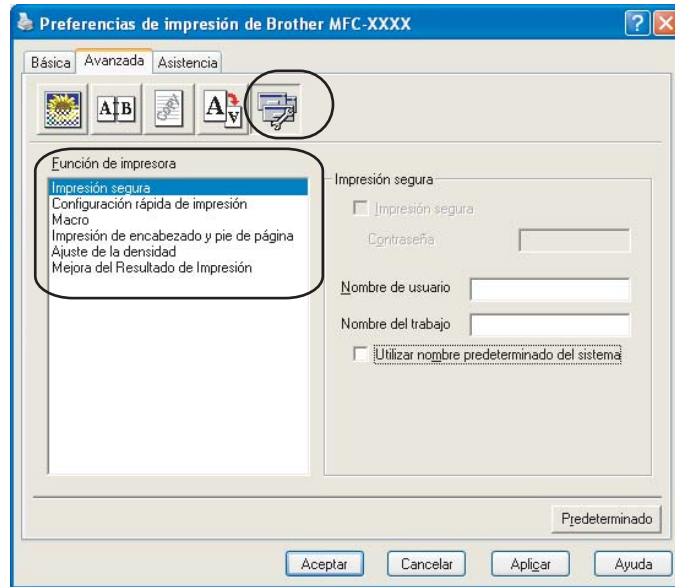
Preferencias de impresión de Brother MFC-XXXX

Básica | Avanzada | Asistencia

Función de impresora
Impresión segura
Configuración rápida de impresión
Macro
Impresión de encabezado y pie de página
Ajuste de la densidad
Mejora del Resultado de Impresión

Impresión segura
Impresión segura
Contraseña
Nombre de usuario
Nombre del trabajo
Utilizar nombre predeterminado del sistema

Predeterminado

Aceptar | Cancelar | Aplicar | Ayuda